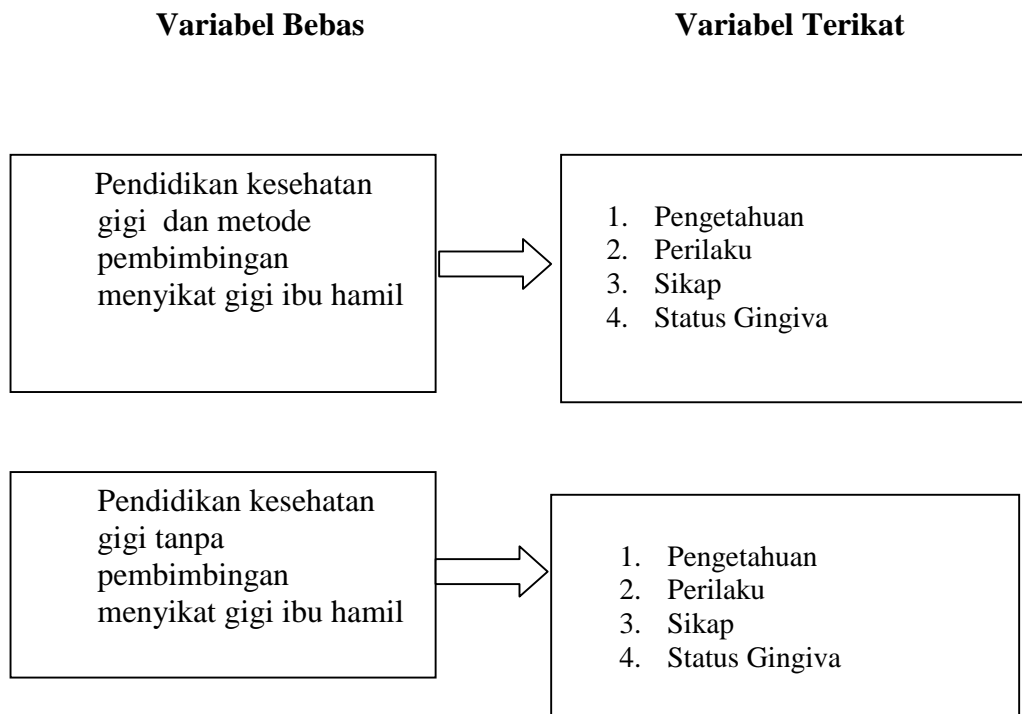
Variabel Bebas

Variabel Terikat

Pendidikan kesehatan gigi dan metode pembimbingan menyikat gigi ibu hamil

1. Pengetahuan
2. Perilaku
3. Sikap
4. Status Gingiva

Pendidikan kesehatan gigi tanpa pembimbingan menyikat gigi ibu hamil

1. Pengetahuan
2. Perilaku
3. Sikap
4. Status Gingiva